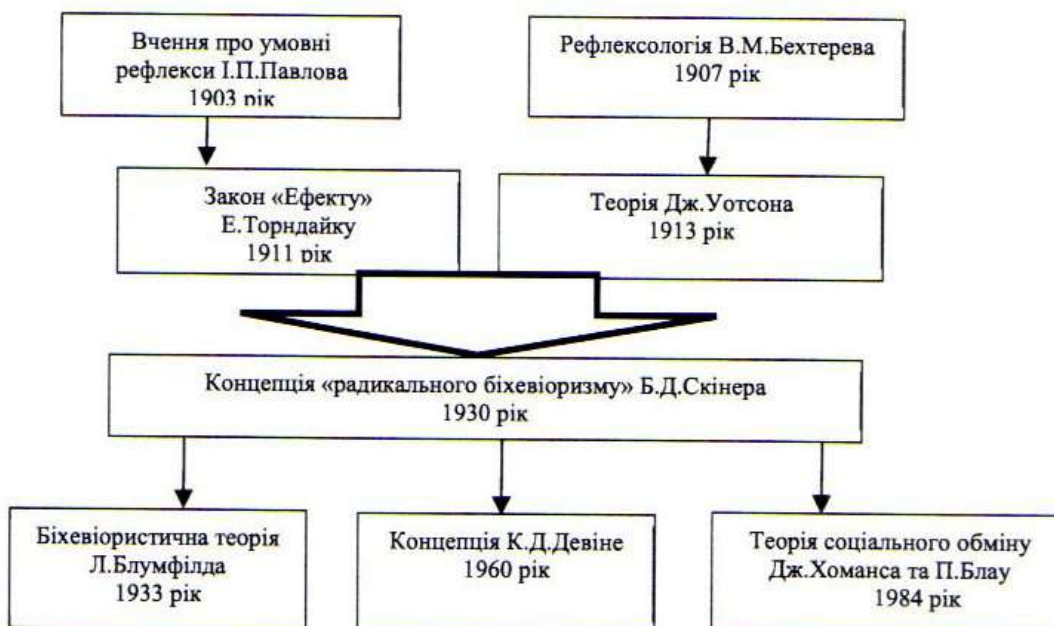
Вчення про умовні рефлекси І.П.Павлова 1903 рік

Рефлексологія В.М.Бехтерева 1907 рік

Закон «Ефекту» Е.Торндайку 1911 рік

Теорія Дж.Уотсона 1913 рік

Концепція «радикального біхевіоризму» Б.Д.Скінера 1930 рік

Біхевіористична теорія Л.Блумфілда 1933 рік

Концепція К.Д.Девіне 1960 рік

Теорія соціального обміну Дж.Хоманса та П.Блау 1984 рік